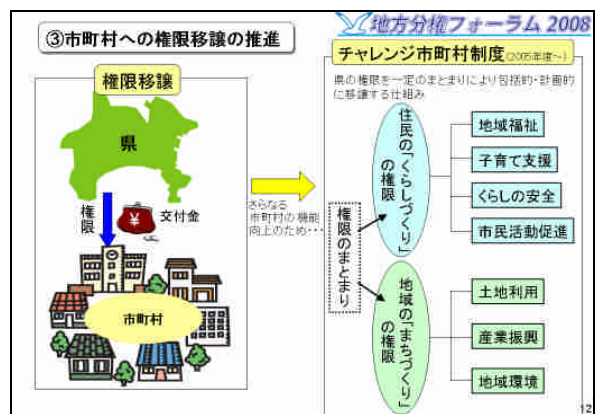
③市町村への権限移譲の推進

地方分権フォーラム2008

権限移譲

県

権限

¥

交付金

市町村

さらなる市町村の機能向上のため・・・

チャレンジ市町村制度(2005年度～)

県の権限を一定のまとまりにより包括的・計画的に移譲する仕組み

権限のまとまり

住民の「くらしづくり」の権限

地域福祉

子育て支援

くらしの安全

市民活動促進

地域の「まちづくり」の権限

土地利用

産業振興

地域環境

12